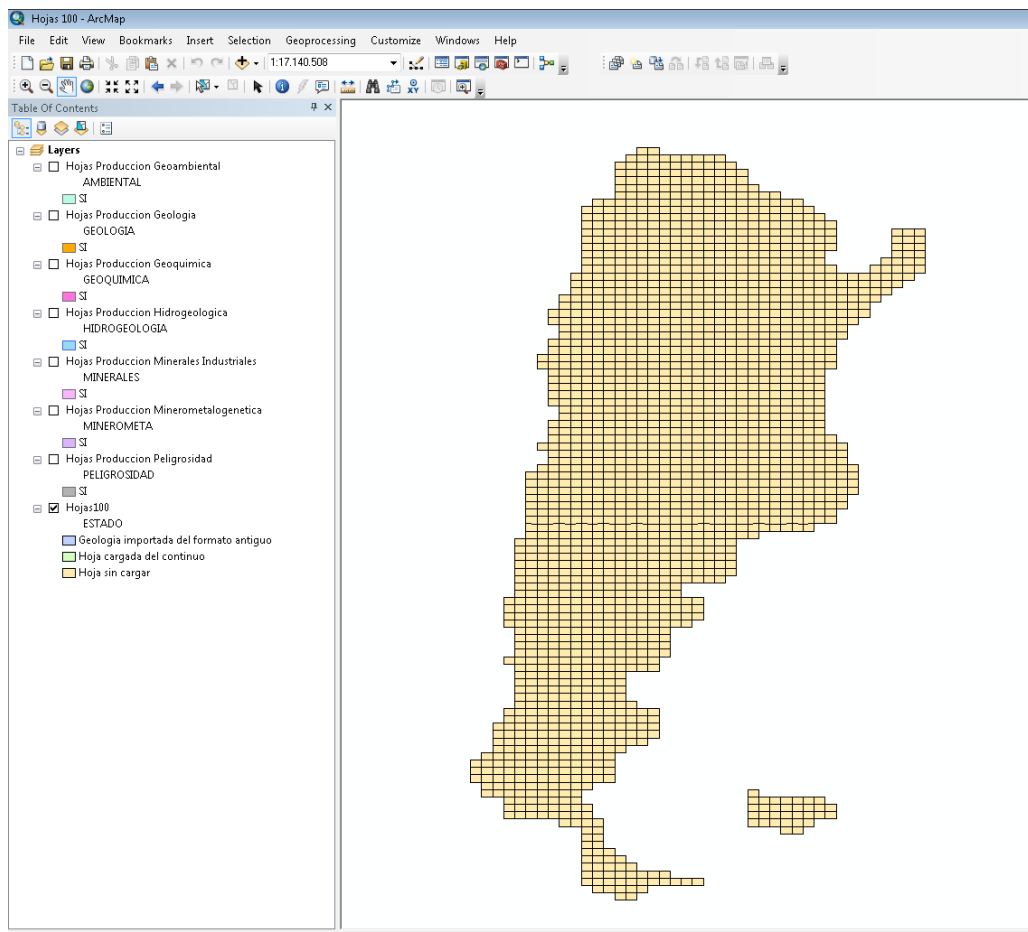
Hojas 100 - ArcMap

File Edit View Bookmarks Insert Selection Geoprocessing Customize Windows Help

1:17.140.508

Table Of Contents

Layers
Hojas Produccion Geoambiental
AMBIENTAL
SI
Hojas Produccion Geologia
GEOLOGIA
SI
Hojas Produccion Geoquimica
GEOQUIMICA
SI
Hojas Produccion Hidrogeologica
HIDROGEOLOGIA
SI
Hojas Produccion Minerales Industriales
MINERALES
SI
Hojas Produccion Minerometalogenetica
MINEROMETA
SI
Hojas Produccion Peligrosidad
PELIGROSIDAD
SI
Hojas100
ESTADO
Geologia importada del formato antiguo
Hoja cargada del continuo
Hoja sin cargar